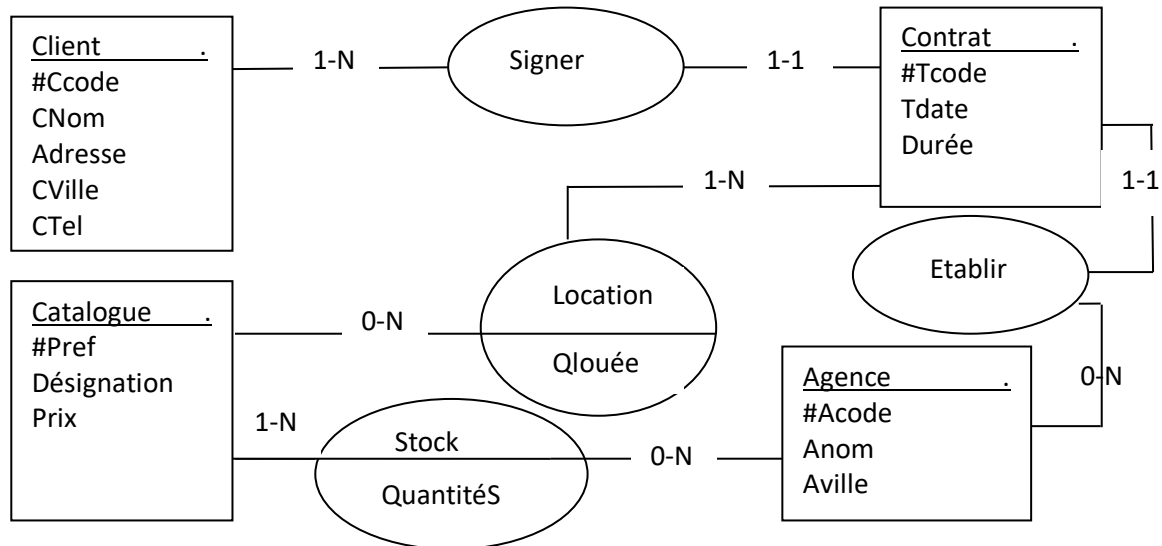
Client .
#Ccode
CNom
Adresse
CVille
CTel

1-N

Signer

1-1

Contrat .
#Tcode
Tdate
Durée

1-N

1-1

Etablir

Catalogue .
#Pref
Désignation
Prix

0-N

Location

Qlouée

0-N

1-N

Stock

QuantitéS

0-N

Agence .
#Acode
Anom
Aville